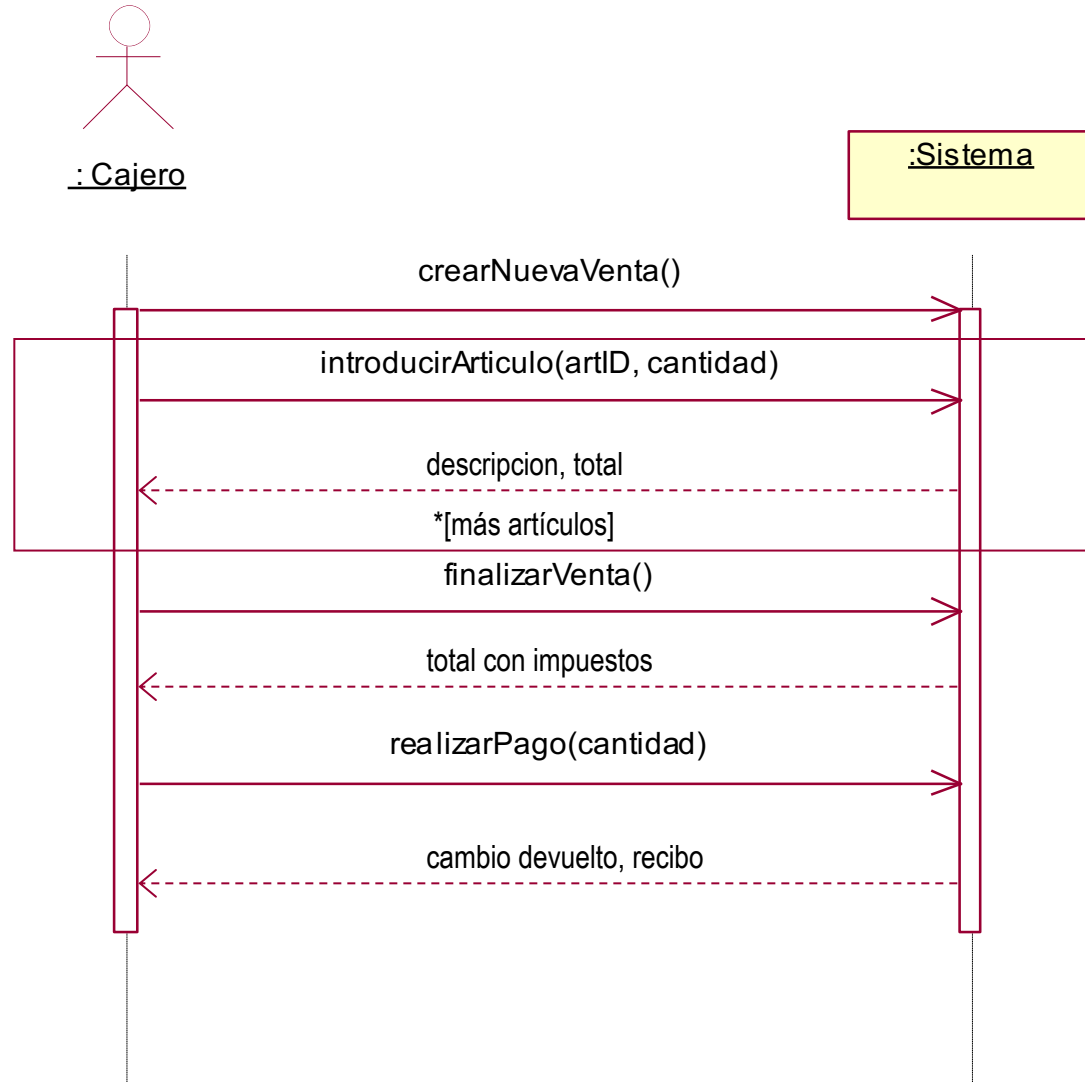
: Cajero

:Sistema

crearNuevaVenta()

introducirArticulo(artID, cantidad)

descripcion, total

*[más artículos]

finalizarVenta()

total con impuestos

realizarPago(cantidad)

cambio devuelto, recibo